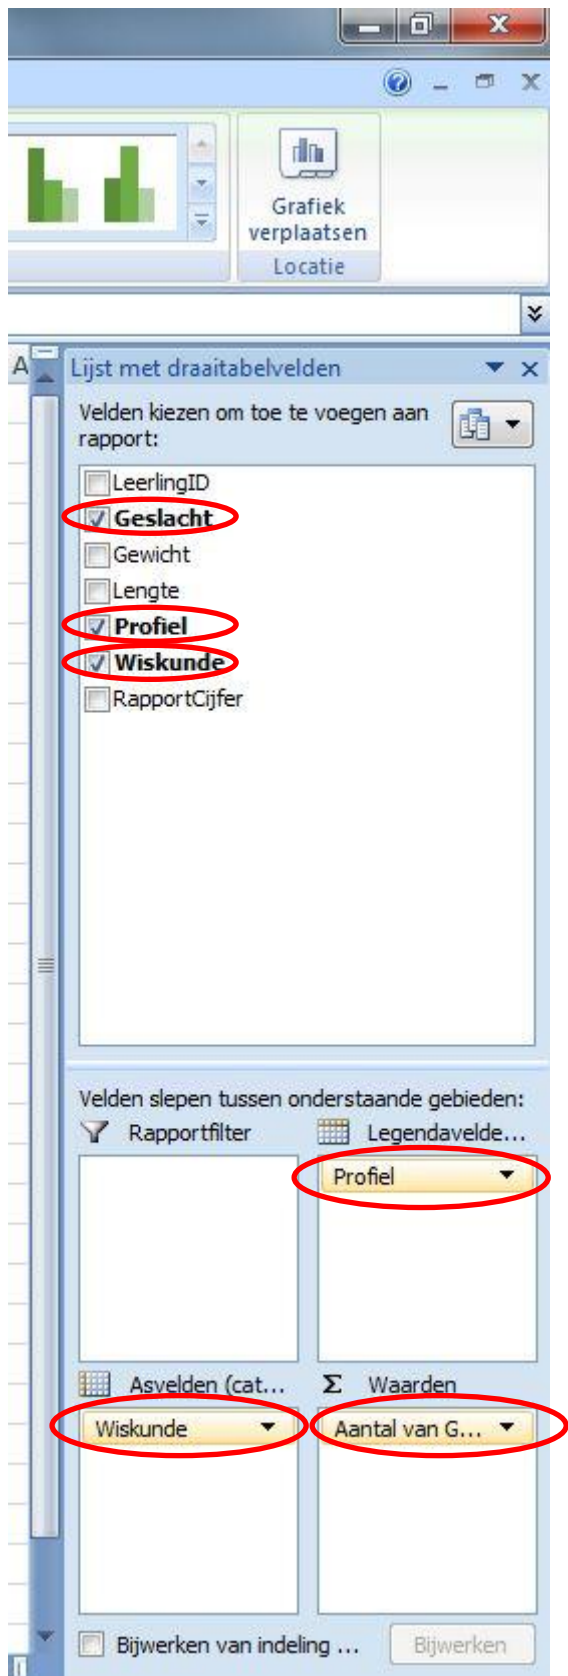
Grafiek verplaatsen
Locatie

A

Lijst met draaitabelvelden

Velden kiezen om toe te voegen aan rapport:

LeerlingID
Geslacht
Gewicht
Lengte
Profiel
Wiskunde
RapportCijfer

Velden slepen tussen onderstaande gebieden:

Rapportfilter
Legendavelde...
Profiel

Asvelden (cat...
Wiskunde
Waarden
Aantal van G...

Bijwerken van indeling ...
Bijwerken